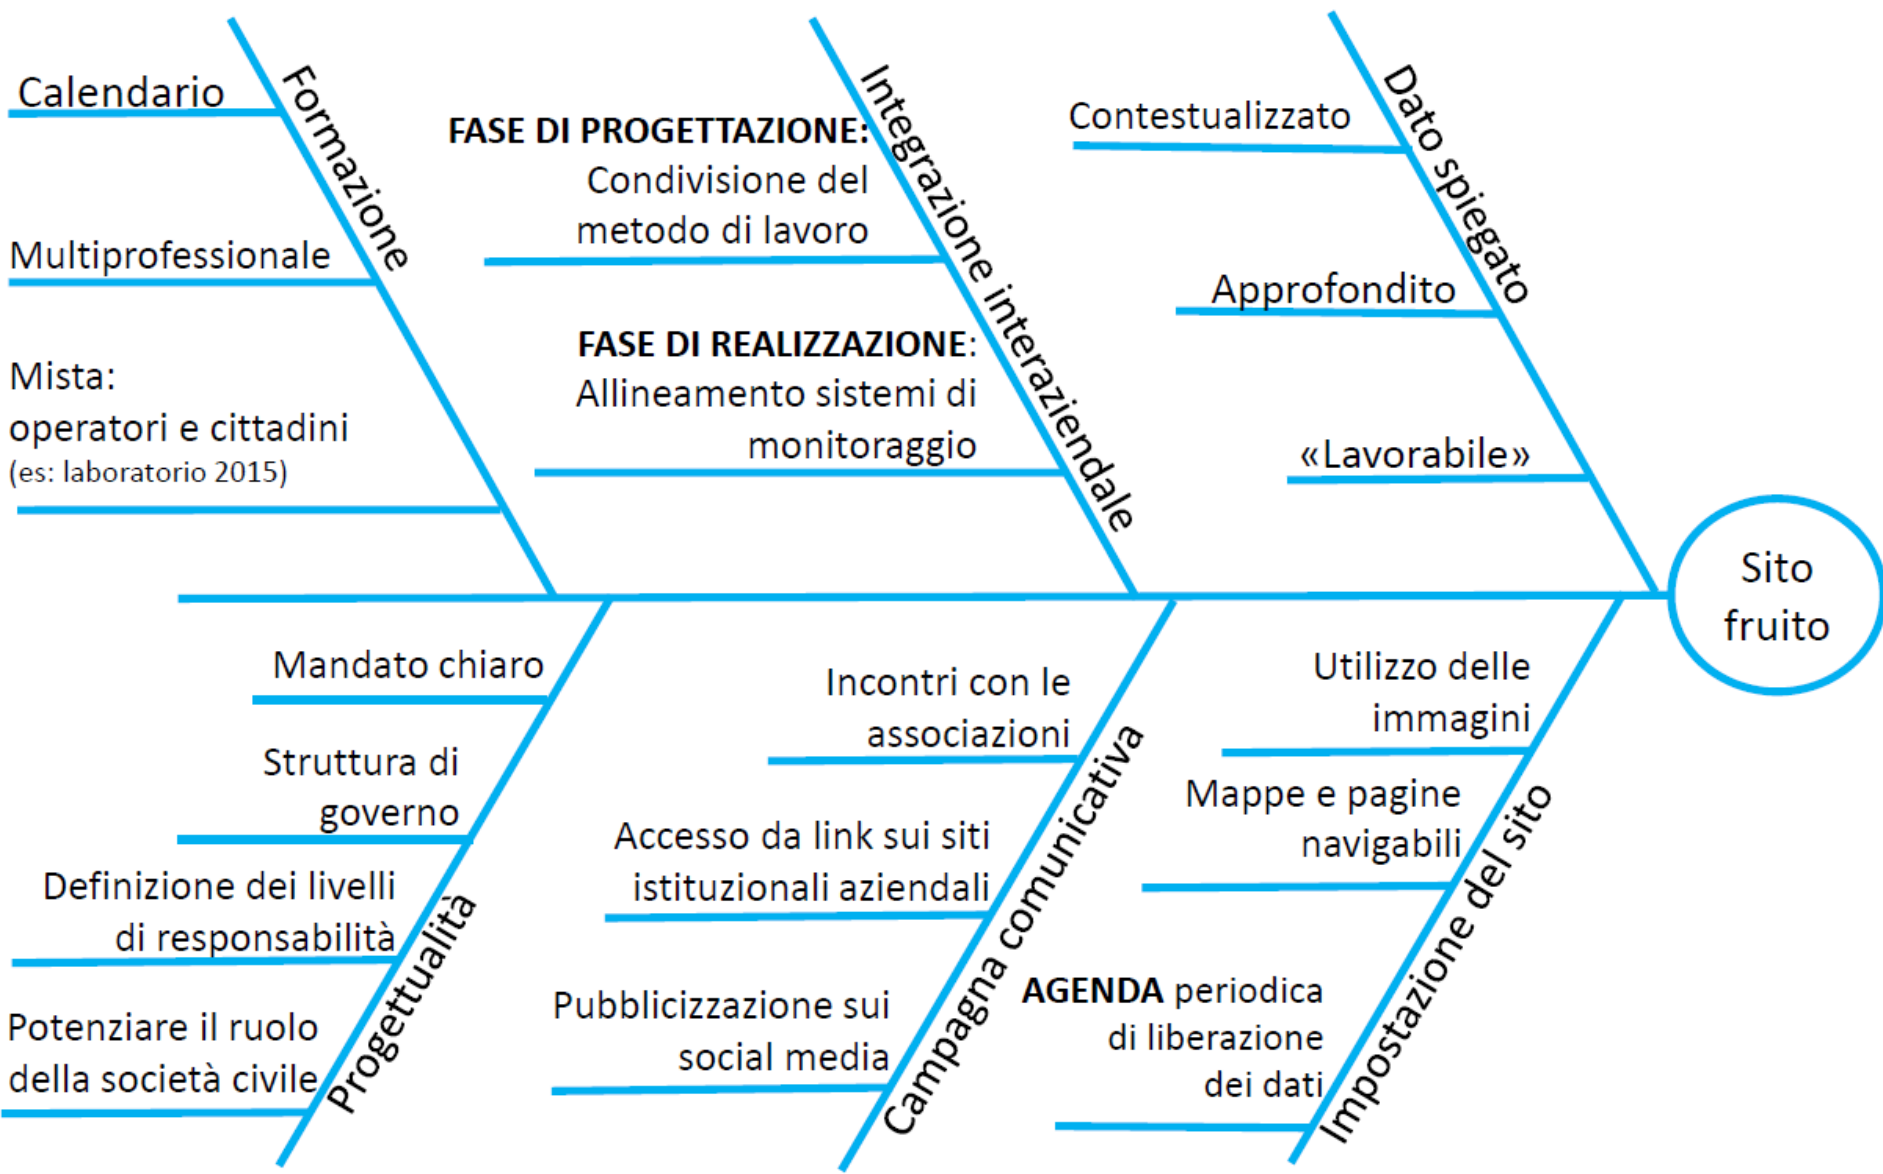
Formazione

Calendario

Multiprofessionale

Mista:
operatori e cittadini
(es: laboratorio 2015)

Integrazione interaziendale

FASE DI PROGETTAZIONE: Condivisione del metodo di lavoro

FASE DI REALIZZAZIONE: Allineamento sistemi di monitoraggio

Dato spiegato

Contestualizzato

Approfondito

«Lavorabile»

Sito fruito

Progettualità

Mandato chiaro

Struttura di governo

Definizione dei livelli di responsabilità

Potenziare il ruolo della società civile

Campagna comunicativa

Incontri con le associazioni

Accesso da link sui siti istituzionali aziendali

Pubblicizzazione sui social media

Impostazione del sito

Utilizzo delle immagini

Mappe e pagine navigabili

AGENDA periodica di liberazione dei dati